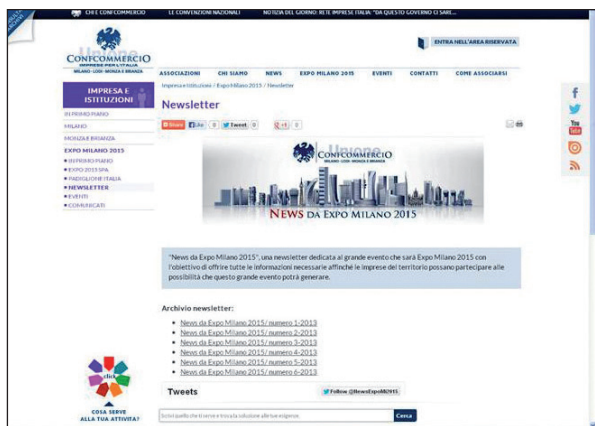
CHI E CONFCOMMERCIO LE CONVENZIONI NAZIONALI NOTIZIA DEL GIORNO: RETE IMPRESE ITALIA "DA QUESTO GOVERNO CI SARE...

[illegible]

CONFCOMMERCIO
IMPRESE PER L'ITALIA
MILANO · LODI · MONZA E BRIANZA

ENTRA NELL'AREA RISERVATA

ASSOCIAZIONI CHI SIAMO NEWS EXPO MILANO 2015 EVENTI CONTATTI COME ASSOCIARSI

IMPRESA E ISTITUZIONI

IN PRIMO PIANO
MILANO
MONZA E BRIANZA
EXPO MILANO 2015
• IN PRIMO PIANO
• EXPO 2015 SPA
• PADIGLIONE ITALIA
• NEWSLETTER
• EVENTI
• COMUNICATI

Impresa e Istituzioni / Expo Milano 2015 / Newsletter

Newsletter

Share Like 0 Tweet 0 +1 0

CONFCOMMERCIO
NEWS DA EXPO MILANO 2015

"News da Expo Milano 2015", una newsletter dedicata al grande evento che sarà Expo Milano 2015 con l'obiettivo di offrire tutte le informazioni necessarie affinché le imprese del territorio possano partecipare alle possibilità che questo grande evento potrà generare.

Archivio newsletter:

• News da Expo Milano 2015/ numero 1-2013
• News da Expo Milano 2015/ numero 2-2013
• News da Expo Milano 2015/ numero 3-2013
• News da Expo Milano 2015/ numero 4-2013
• News da Expo Milano 2015/ numero 5-2013
• News da Expo Milano 2015/ numero 6-2013

Tweets

Follow @NewsExpoMI2015

click

COSA SERVE ALLA TUA ATTIVITÀ?

Scrivi qualcosa ti serve e trova la soluzione alle tue esigenze

Cerca

You Tube